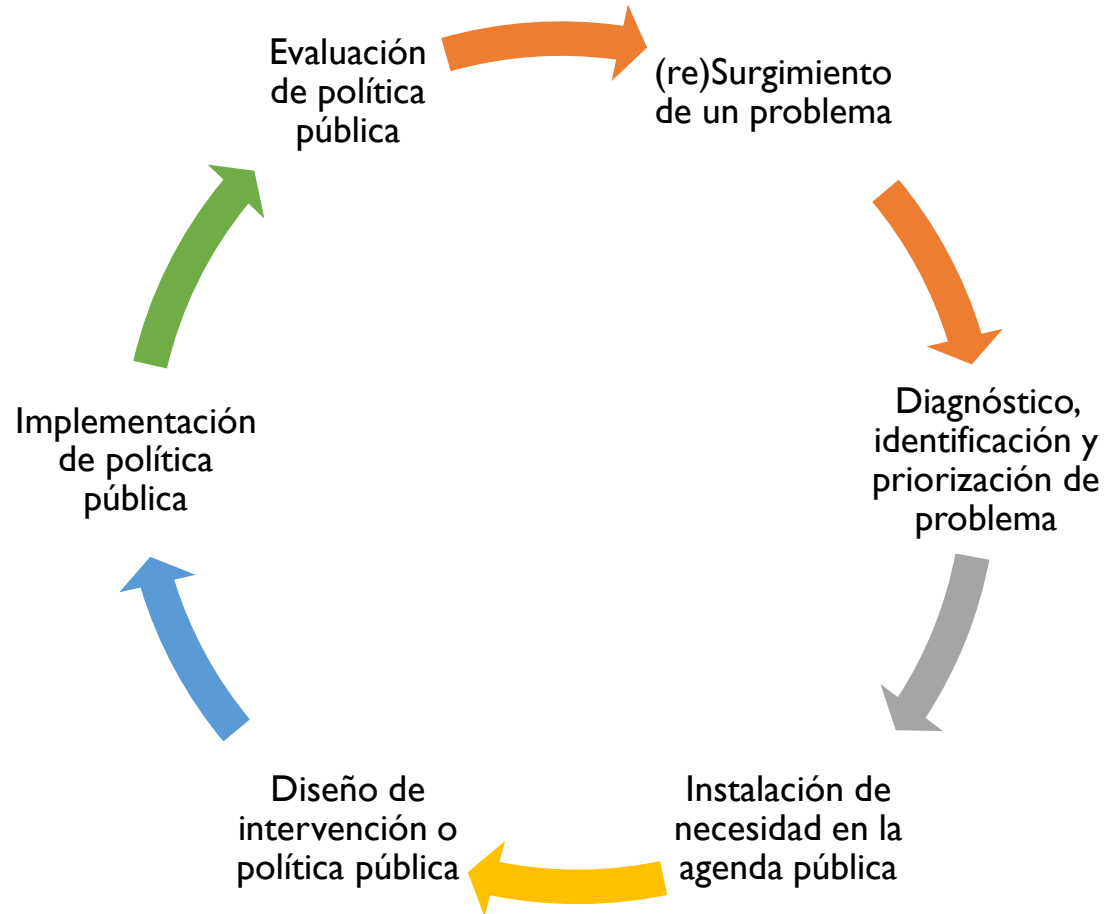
(re)Surgimiento de un problema

Diagnóstico, identificación y priorización de problema

Instalación de necesidad en la agenda pública

Diseño de intervención o política pública

Implementación de política pública

Evaluación de política pública